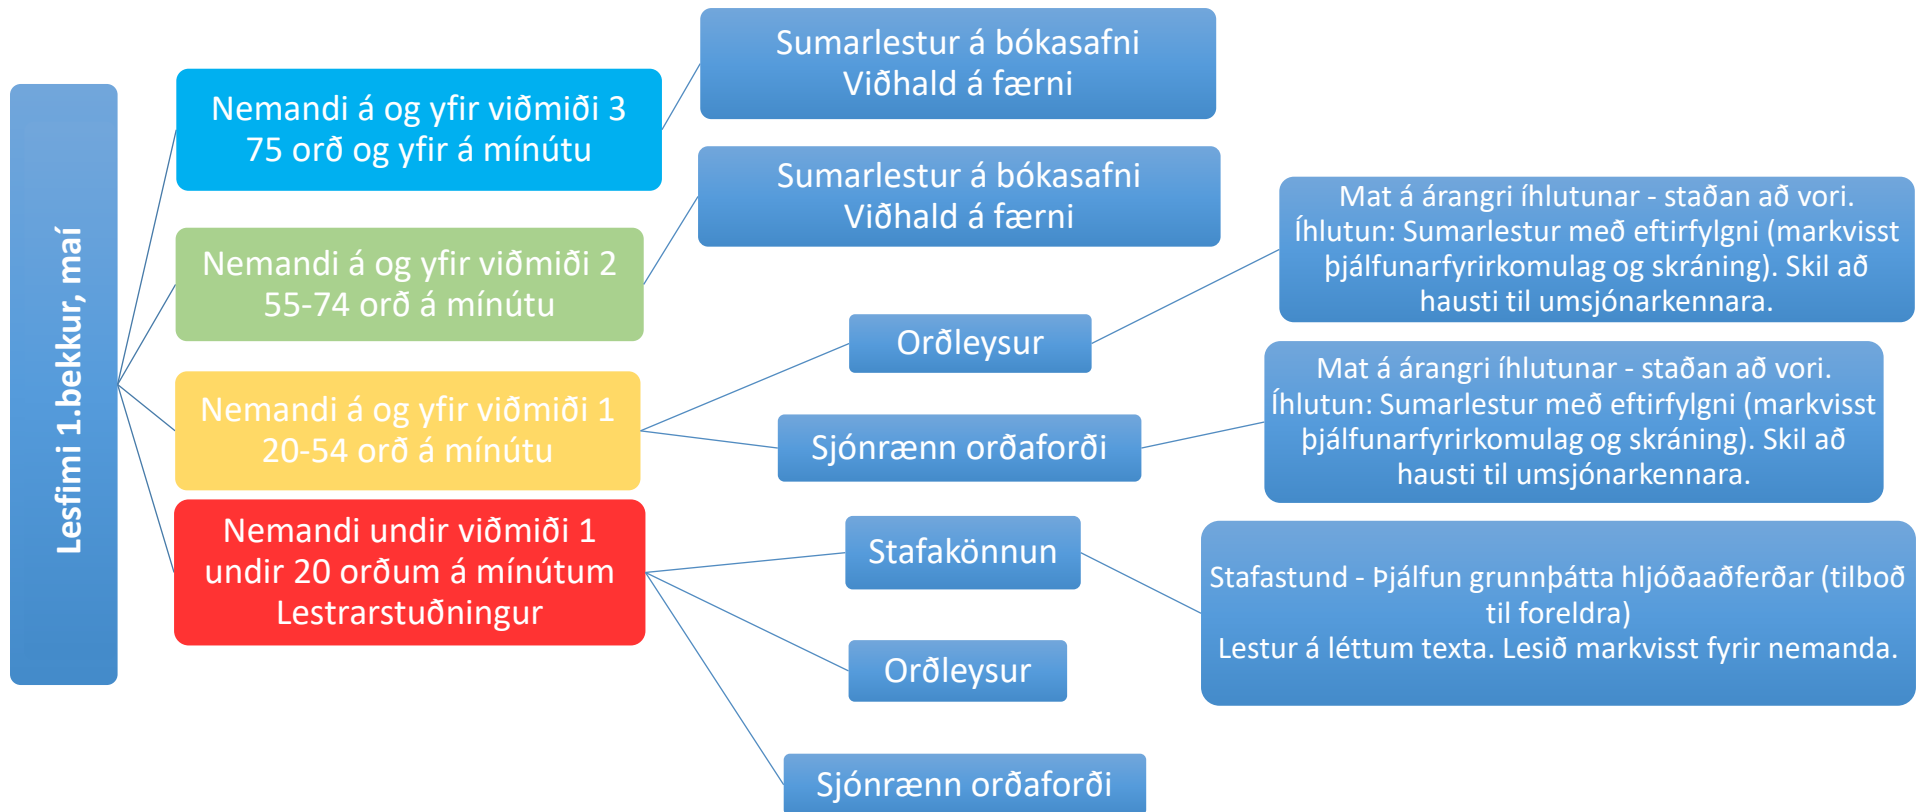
Lesfimi 1.bekkur, maí

Nemandi á og yfir viðmiði 3
75 orð og yfir á mínútu

Sumarlestur á bókasafni
Viðhald á færni

Nemandi á og yfir viðmiði 2
55-74 orð á mínútu

Sumarlestur á bókasafni
Viðhald á færni

Nemandi á og yfir viðmiði 1
20-54 orð á mínútu

Orðleysur

Mat á árangri íhlutunar - staðan að vori.
Íhlutun: Sumarlestur með eftirfylgni (markvisst þjálfunarfyrirkomulag og skráning). Skil að hausti til umsjónarkennara.

Sjónrænn orðaforði

Mat á árangri íhlutunar - staðan að vori.
Íhlutun: Sumarlestur með eftirfylgni (markvisst þjálfunarfyrirkomulag og skráning). Skil að hausti til umsjónarkennara.

Nemandi undir viðmiði 1
undir 20 orðum á mínútum
Lestrarstuðningur

Stafakönnun

Stafastund - Þjálfun grunnþátta hljóðaaðferðar (tilboð til foreldra)
Lestur á léttum texta. Lesið markvisst fyrir nemanda.

Orðleysur

Sjónrænn orðaforði